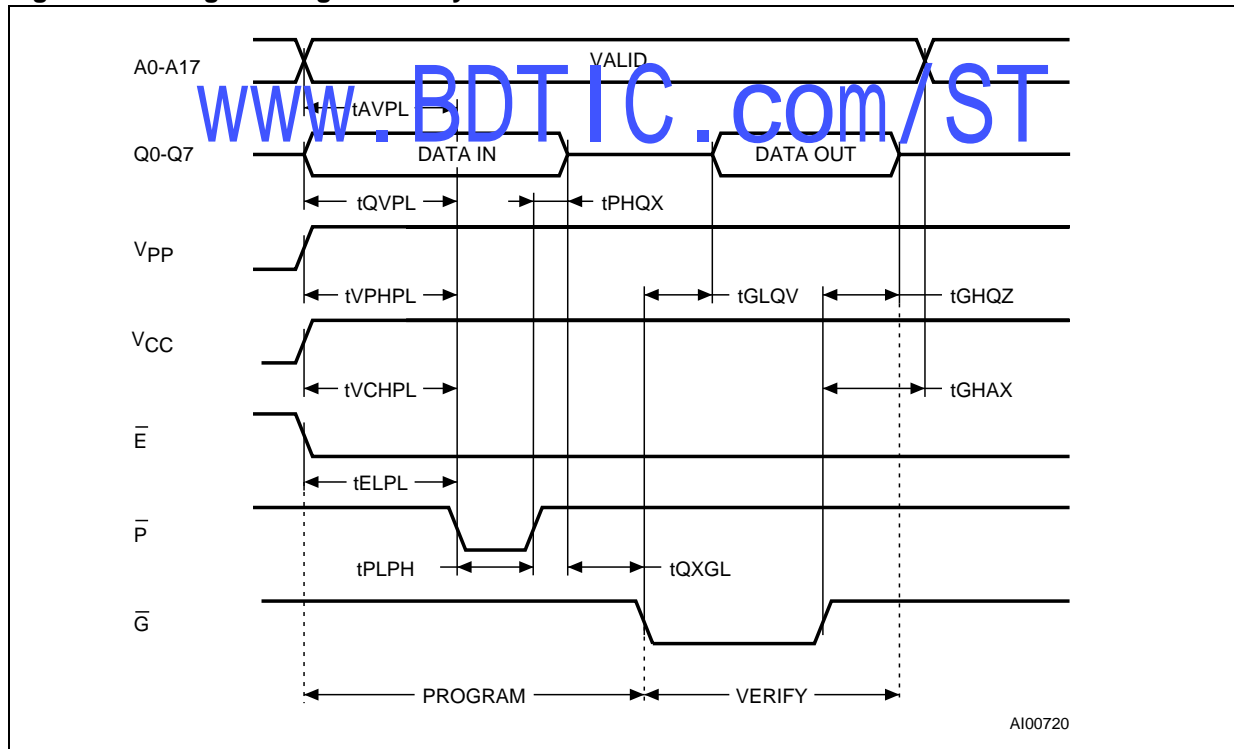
A0-A17

VALID

www.BDTIC.com/ST

tAVPL

Q0-Q7

DATA IN

DATA OUT

tQVPL

tPHQX

$V_{PP}$

tVPHPL

tGLQV

tGHQZ

$V_{CC}$

tVCHPL

tGHAX

$\overline{E}$

tELPL

$\overline{P}$

tPLPH

tQXGL

$\overline{G}$

PROGRAM

VERIFY

AI00720